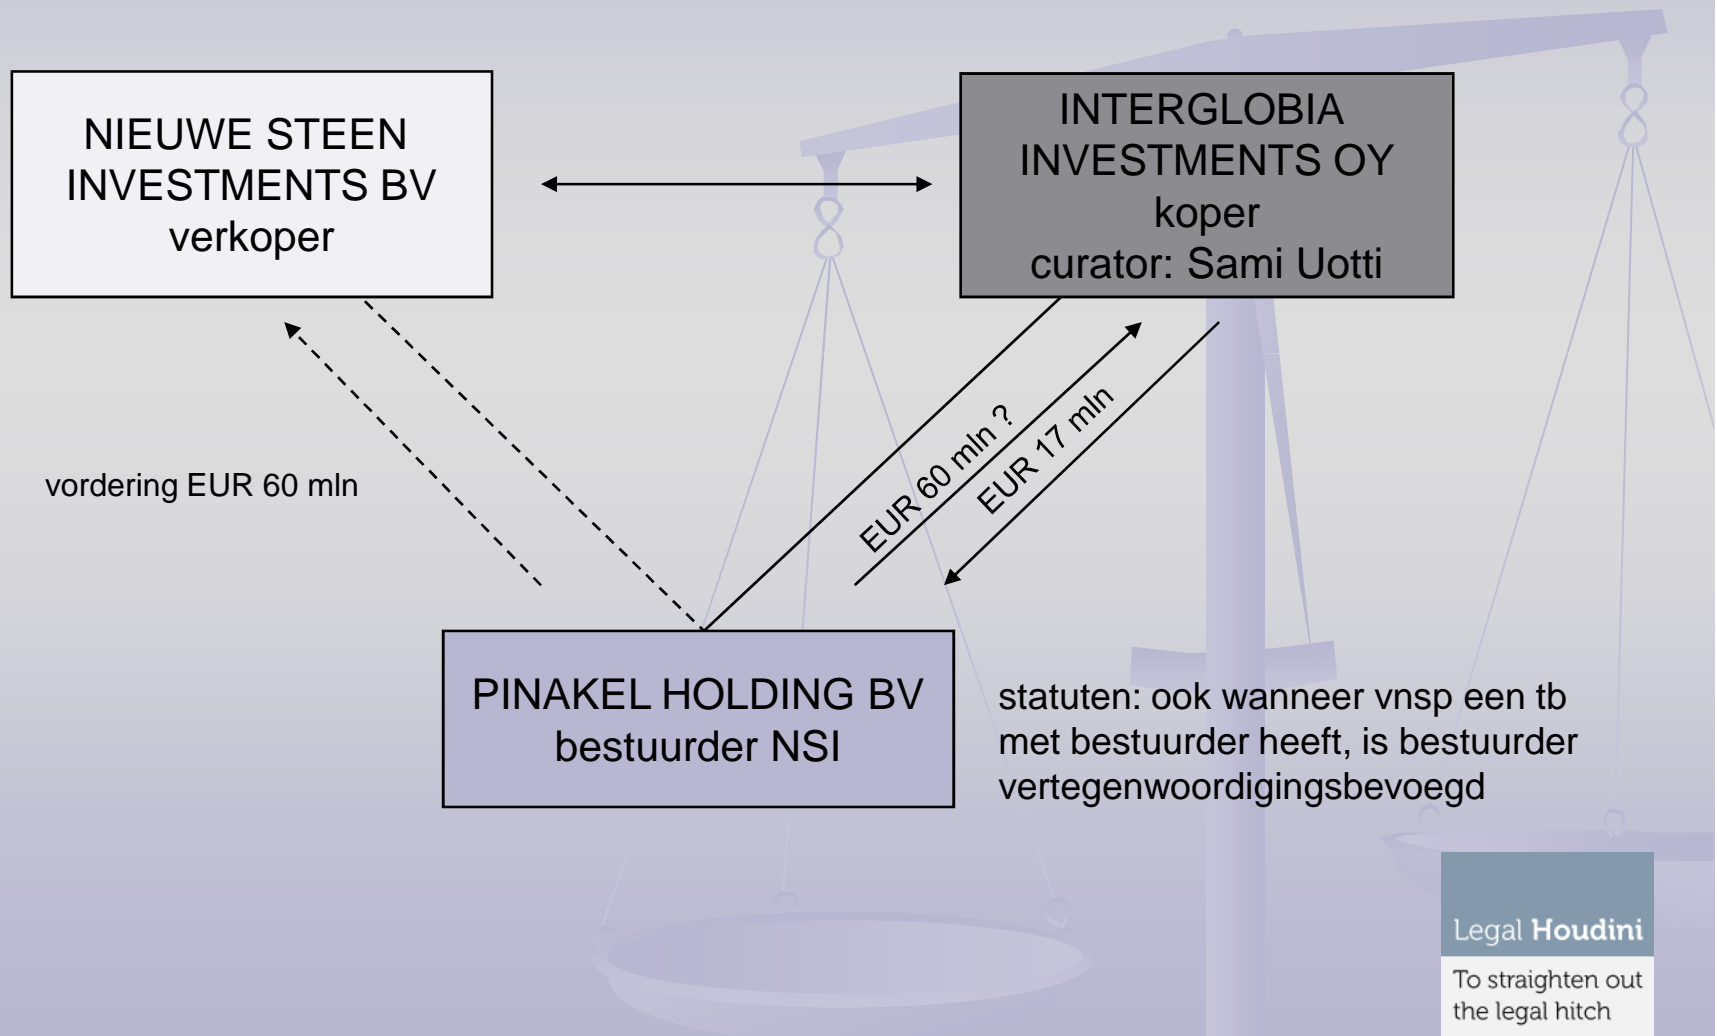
NIEUWE STEEN INVESTMENTS BV
verkoper

INTERGLOBIA INVESTMENTS OY
koper
curator: Sami Uotti

vordering EUR 60 mln

EUR 60 mln ?

EUR 17 mln

PINAKEL HOLDING BV
bestuurder NSI

statuten: ook wanneer vnsp een tb met bestuurder heeft, is bestuurder vertegenwoordigingsbevoegd

Legal Houdini
To straighten out the legal hitch